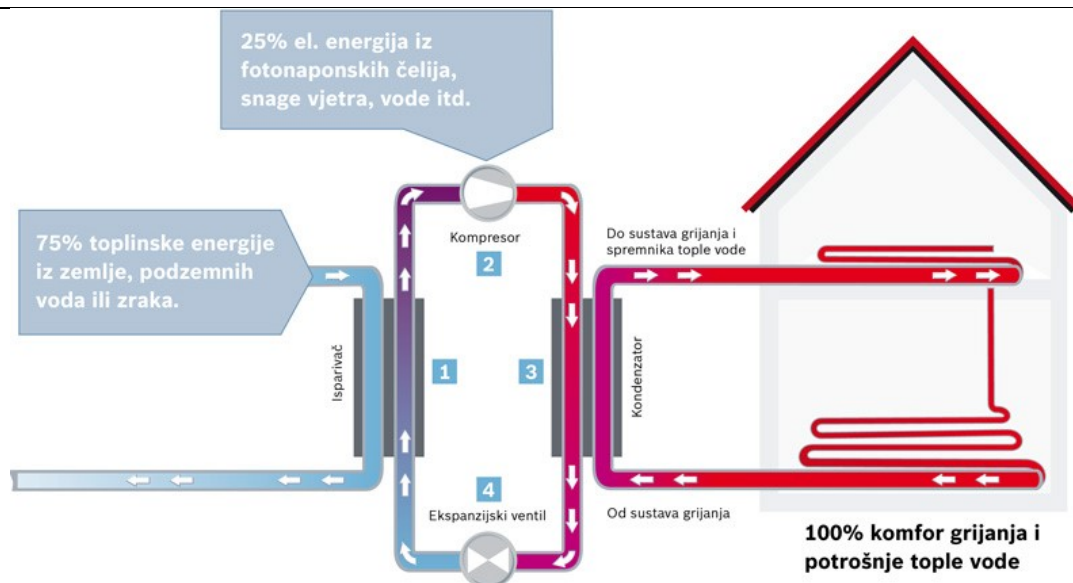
25% el. energija iz fotonaponskih ćelija, snage vjetra, vode itd.

75% toplinske energije iz zemlje, podzemnih voda ili zraka.

Kompresor

2

Do sustava grijanja i spremnika tople vode

Isparivač

1

3

Kondenzator

4

Ekspanzijski ventil

Od sustava grijanja

100% komfor grijanja i potrošnje tople vode